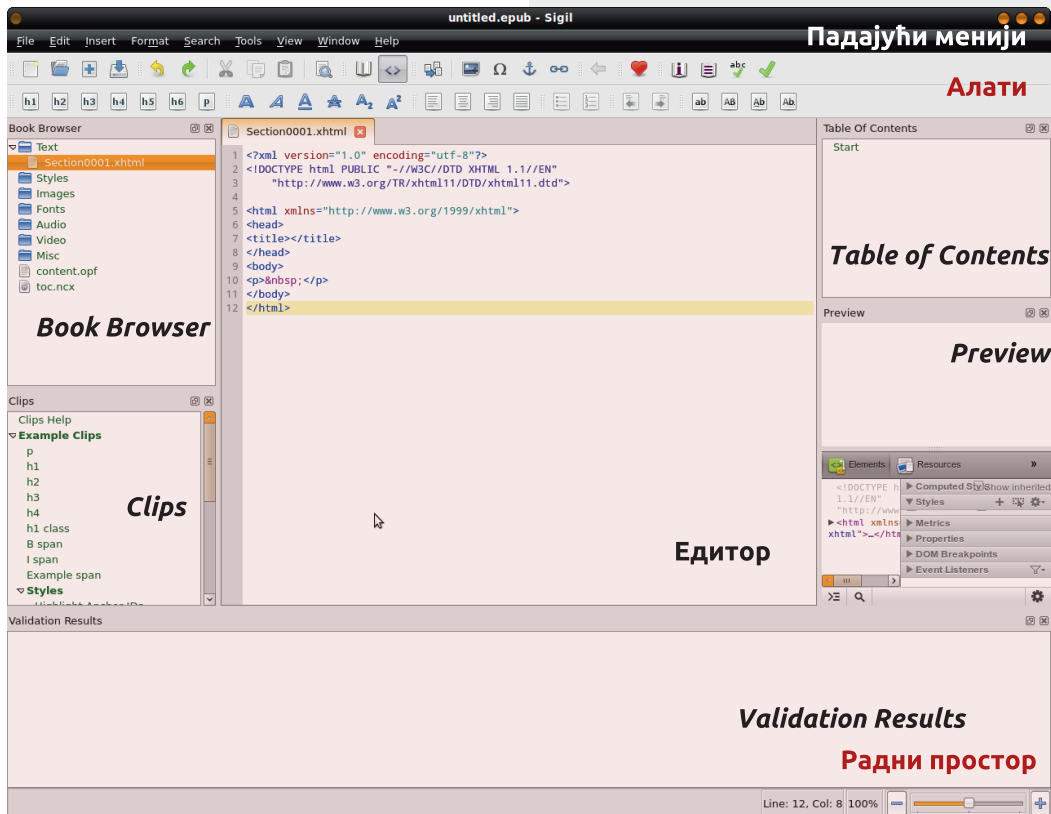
untitled.epub - Sigil

File Edit Insert Format Search Tools View Window Help

Падајући менији

Алати

h1 h2 h3 h4 h5 h6 p

ab AB Ab Ab

Book Browser

Text
Section0001.xhtml
Styles
Images
Fonts
Audio
Video
Misc
content.opf
toc.ncx

Book Browser

Section0001.xhtml

1 <?xml version="1.0" encoding="utf-8"?>
2 <!DOCTYPE html PUBLIC "-//W3C//DTD XHTML 1.1//EN"
3 "http://www.w3.org/TR/xhtml11/DTD/xhtml11.dtd">
4
5 <html xmlns="http://www.w3.org/1999/xhtml">
6 <head>
7 <title></title>
8 </head>
9 <body>
10 <p>&nbsp;</p>
11 </body>
12 </html>

Table Of Contents

Start

Table of Contents

Preview

Preview

Clips

Clips Help
Example Clips
p
h1
h2
h3
h4
h1 class
B span
I span
Example span
Styles
Highlight Anchor IDs

Clips

Едитор

Elements Resources

<!DOCTYPE h
1.1//EN"
"http://www.
<html xmlns
xhtml">…</htm

Computed Style Show inherited
Styles
Metrics
Properties
DOM Breakpoints
Event Listeners

Validation Results

Validation Results

Радни простор

Line: 12, Col: 8 100%